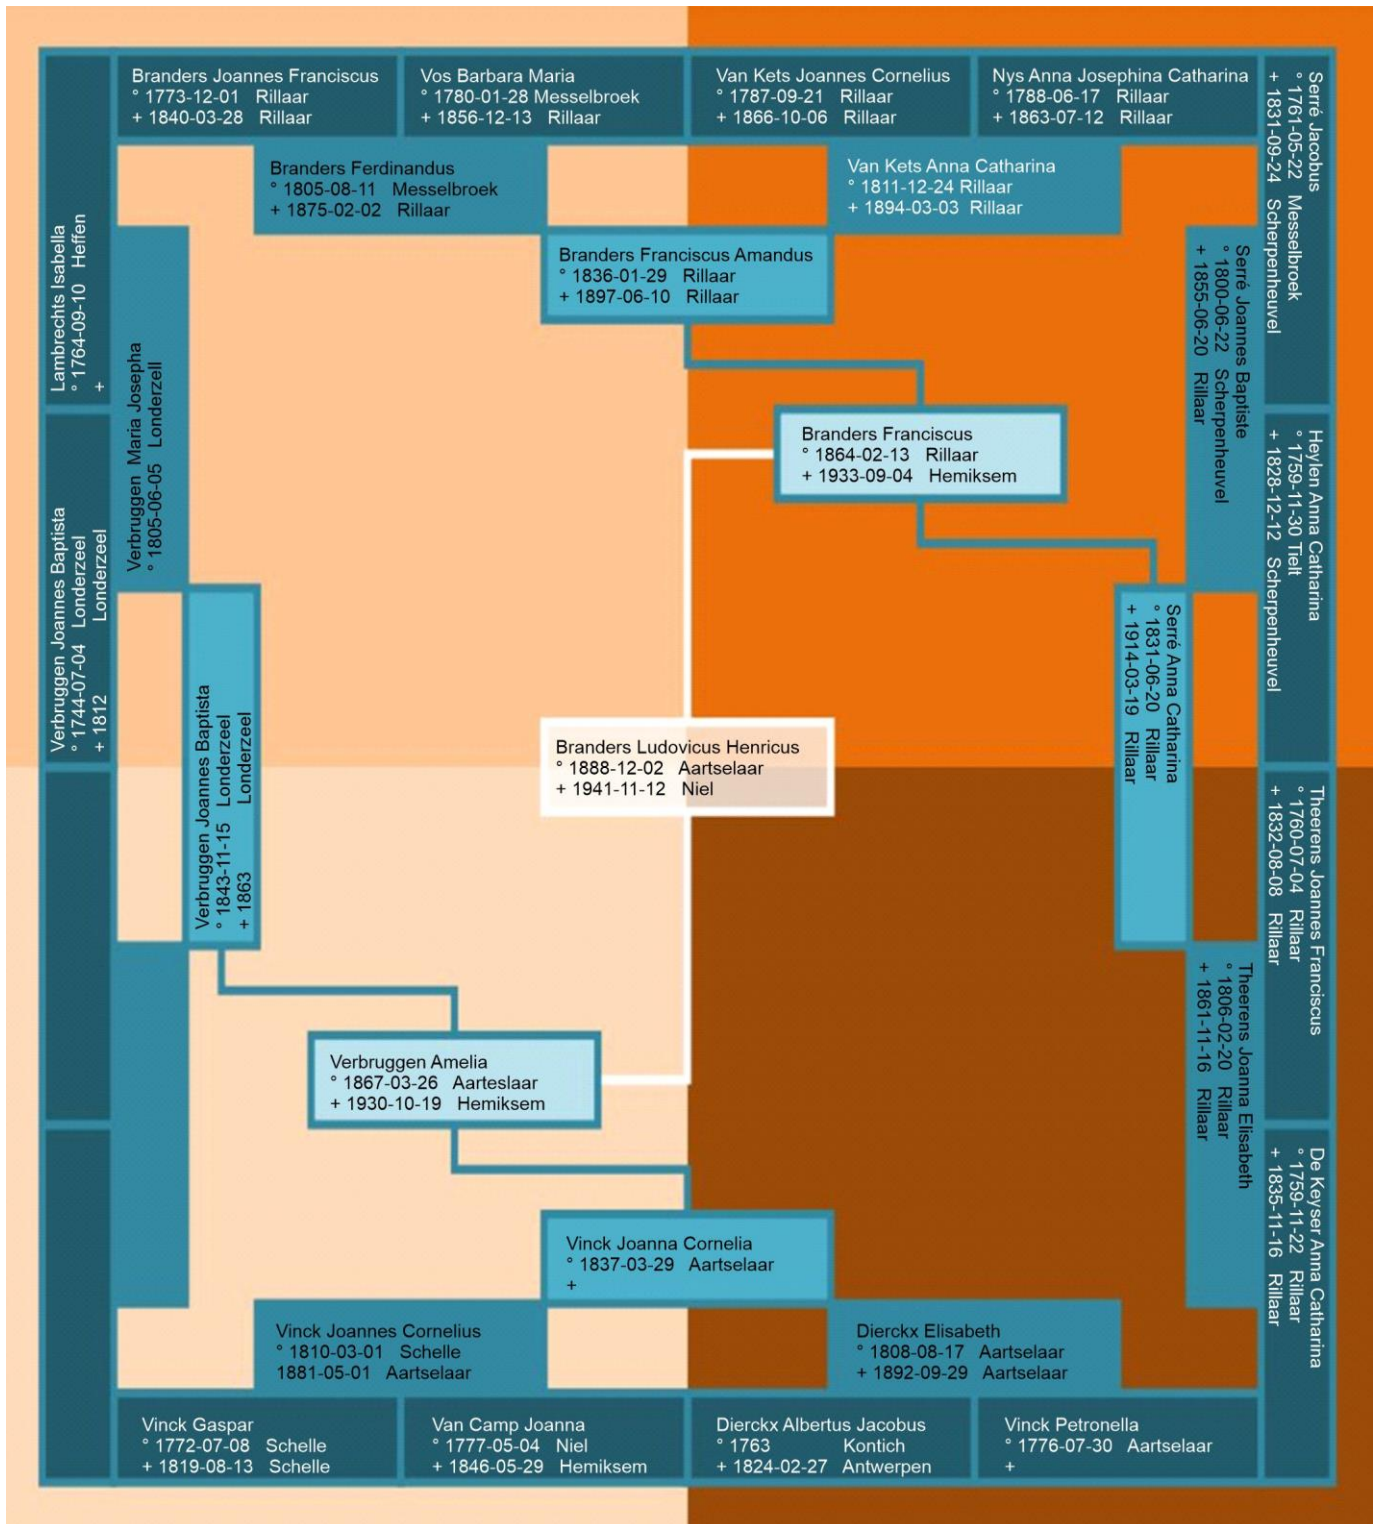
Branders Joannes Franciscus
° 1773-12-01 Rillaar
+ 1840-03-28 Rillaar

Vos Barbara Maria
° 1780-01-28 Messelbroek
+ 1856-12-13 Rillaar

Van Kets Joannes Cornelius
° 1787-09-21 Rillaar
+ 1866-10-06 Rillaar

Nys Anna Josephina Catharina
° 1788-06-17 Rillaar
+ 1863-07-12 Rillaar

Serré Jacobus
° 1761-05-22 Messelbroek
+ 1831-09-24 Scherpenheuvel

Branders Ferdinandus
° 1805-08-11 Messelbroek
+ 1875-02-02 Rillaar

Van Kets Anna Catharina
° 1811-12-24 Rillaar
+ 1894-03-03 Rillaar

Lambrechts Isabella
° 1764-09-10 Heffen
+

Branders Franciscus Amandus
° 1836-01-29 Rillaar
+ 1897-06-10 Rillaar

Serré Joannes Baptiste
° 1800-06-22 Scherpenheuvel
+ 1855-06-20 Rillaar

Verbruggen Maria Josepha
° 1805-06-05 Londerzell

Branders Franciscus
° 1864-02-13 Rillaar
+ 1933-09-04 Hemiksem

Heylen Anna Catharina
° 1759-11-30 Tielt
+ 1828-12-12 Scherpenheuvel

Verbruggen Joannes Baptista
° 1744-07-04 Londerzeel
+ 1812 Londerzeel

Verbruggen Joannes Baptista
° 1843-11-15 Londerzeel
+ 1863 Londerzeel

Serré Anna Catharina
° 1831-06-20 Rillaar
+ 1914-03-19 Rillaar

Branders Ludovicus Henricus
° 1888-12-02 Aartselaar
+ 1941-11-12 Niel

Theerens Joannes Franciscus
° 1760-07-04 Rillaar
+ 1832-08-08 Rillaar

Theerens Joanna Elisabeth
° 1806-02-20 Rillaar
+ 1861-11-16 Rillaar

Verbruggen Amelia
° 1867-03-26 Aarteslaar
+ 1930-10-19 Hemiksem

De Keyser Anna Catharina
° 1759-11-22 Rillaar
+ 1835-11-16 Rillaar

Vinck Joanna Cornelia
° 1837-03-29 Aartselaar
+

Vinck Joannes Cornelius
° 1810-03-01 Schelle
1881-05-01 Aartselaar

Dierckx Elisabeth
° 1808-08-17 Aartselaar
+ 1892-09-29 Aartselaar

Vinck Gaspar
° 1772-07-08 Schelle
+ 1819-08-13 Schelle

Van Camp Joanna
° 1777-05-04 Niel
+ 1846-05-29 Hemiksem

Dierckx Albertus Jacobus
° 1763 Kontich
+ 1824-02-27 Antwerpen

Vinck Petronella
° 1776-07-30 Aartselaar
+